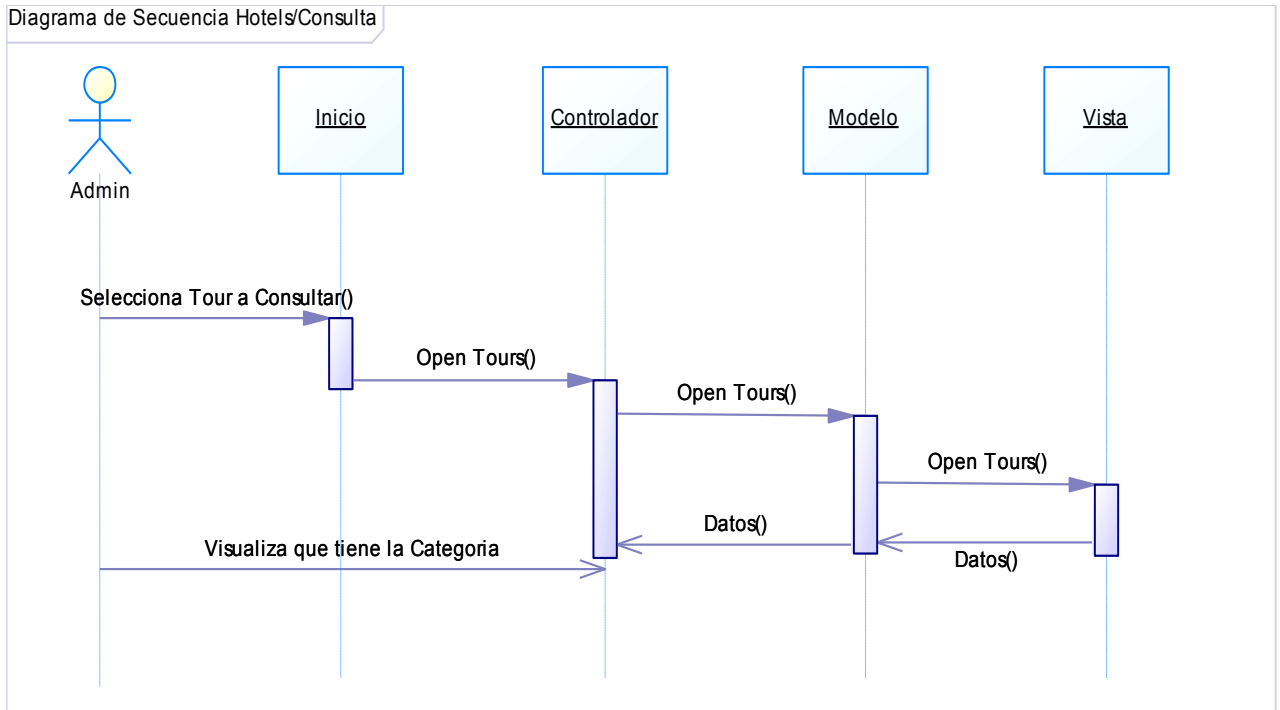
Diagrama de Secuencia Hotels/Consulta

Admin

Inicio

Controlador

Modelo

Vista

Selecciona Tour a Consultar()

Open Tours()

Open Tours()

Open Tours()

Datos()

Visualiza que tiene la Categoria

Datos()